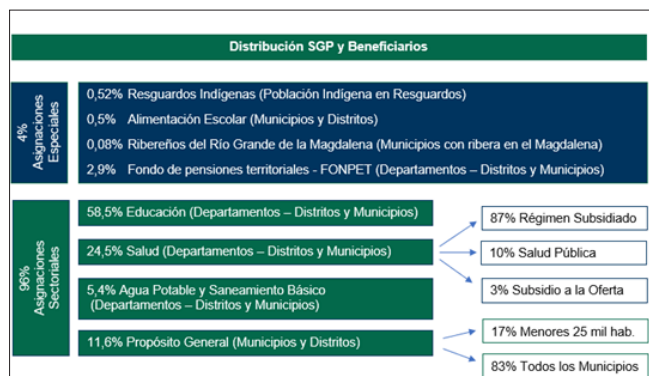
Distribución SGP y Beneficiarios

4% Asignaciones Especiales

0,52% Resguardos Indígenas (Población Indígena en Resguardos)

0,5% Alimentación Escolar (Municipios y Distritos)

0,08% Ribereños del Río Grande de la Magdalena (Municipios con ribera en el Magdalena)

2,9% Fondo de pensiones territoriales - FONPET (Departamentos – Distritos y Municipios)

96% Asignaciones Sectoriales

58,5% Educación (Departamentos – Distritos y Municipios)

24,5% Salud (Departamentos – Distritos y Municipios)

5,4% Agua Potable y Saneamiento Básico (Departamentos – Distritos y Municipios)

11,6% Propósito General (Municipios y Distritos)

87% Régimen Subsidiado

10% Salud Pública

3% Subsidio a la Oferta

17% Menores 25 mil hab.

83% Todos los Municipios